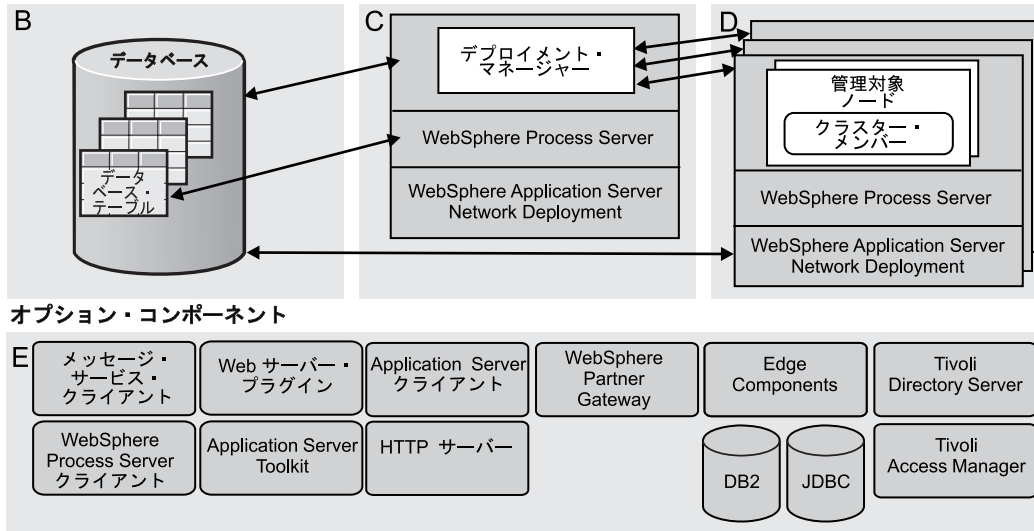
B

データベース

データ ベース・ テーブル

C

デプロイメント・ マネージャー

WebSphere Process Server

WebSphere Application Server Network Deployment

D

管理対象 ノード

クラスター・ メンバー

WebSphere Process Server

WebSphere Application Server Network Deployment

オプション・コンポーネント

E

メッセージ・ サービス・ クライアント

Web サーバー・ プラグイン

Application Server クライアント

WebSphere Partner Gateway

Edge Components

Tivoli Directory Server

WebSphere Process Server クライアント

Application Server Toolkit

HTTP サーバー

DB2

JDBC

Tivoli Access Manager